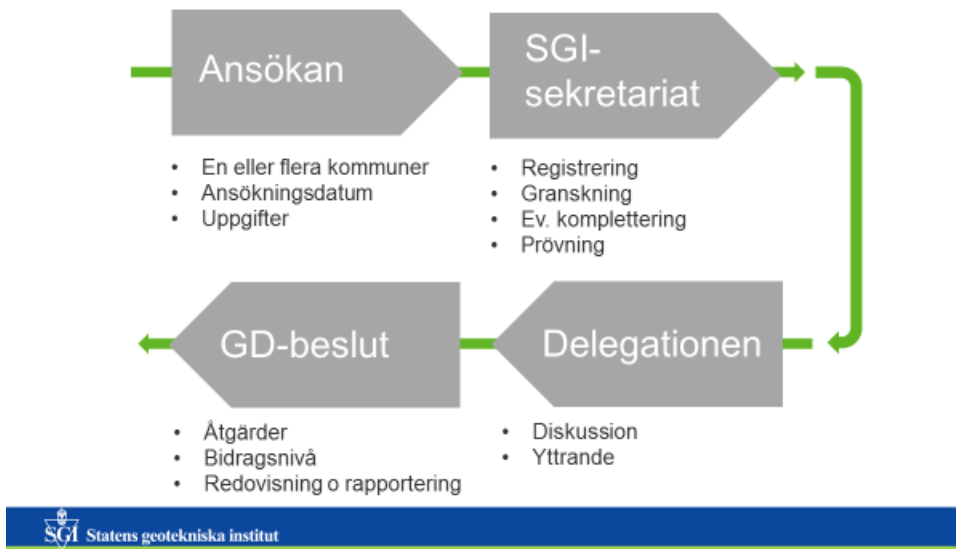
Ansökan

- En eller flera kommuner
- Ansökningsdatum
- Uppgifter

SGI-sekretariat

- Registrering
- Granskning
- Ev. komplettering
- Prövning

Delegationen

- Diskussion
- Yttrande

GD-beslut

- Åtgärder
- Bidragsnivå
- Redovisning o rapportering

SGI Statens geotekniska institut